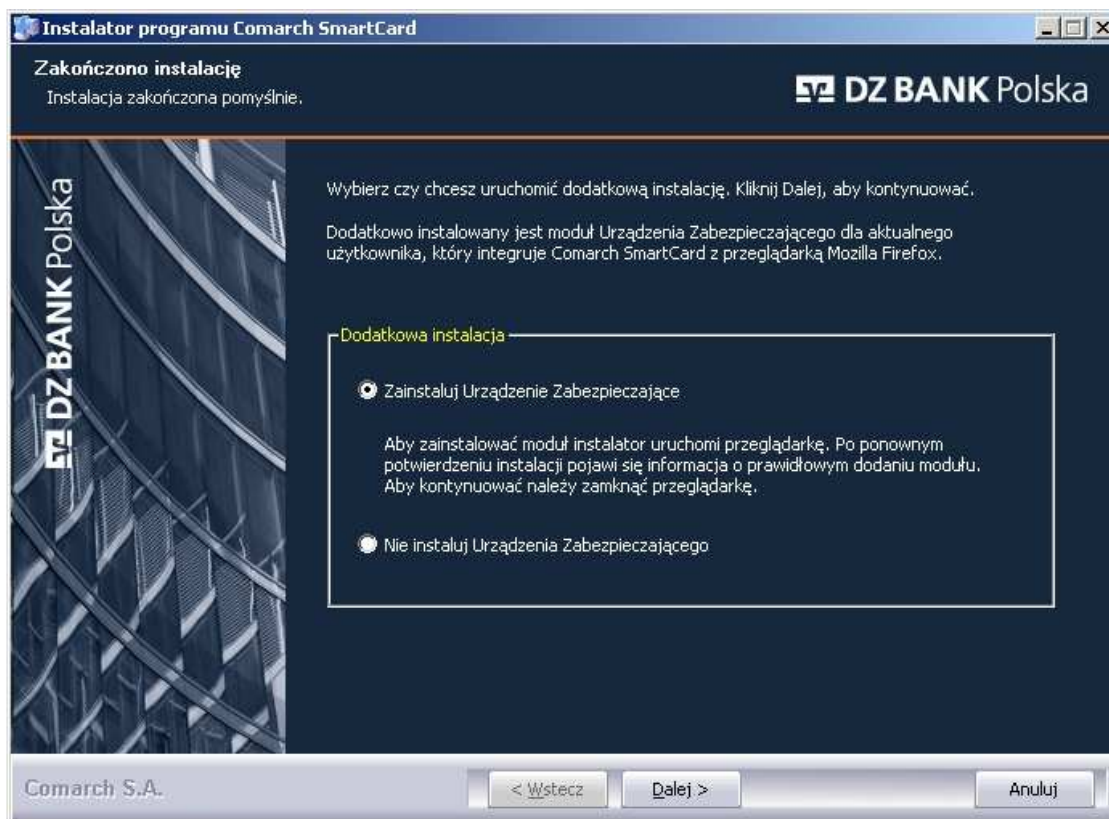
Instalator programu Comarch SmartCard

Zakończono instalację
Instalacja zakończona pomyślnie.

DZ BANK Polska

DZ BANK Polska

Wybierz czy chcesz uruchomić dodatkową instalację. Kliknij Dalej, aby kontynuować.

Dodatkowo instalowany jest moduł Urządzenia Zabezpieczającego dla aktualnego użytkownika, który integruje Comarch SmartCard z przeglądarką Mozilla Firefox.

Dodatkowa instalacja

Zainstaluj Urządzenie Zabezpieczające

Aby zainstalować moduł instalator uruchomi przeglądarkę. Po ponownym potwierdzeniu instalacji pojawi się informacja o prawidłowym dodaniu modułu. Aby kontynuować należy zamknąć przeglądarkę.

Nie instaluj Urządzenia Zabezpieczającego

Comarch S.A.

< Wstecz

Dalej >

Anuluj